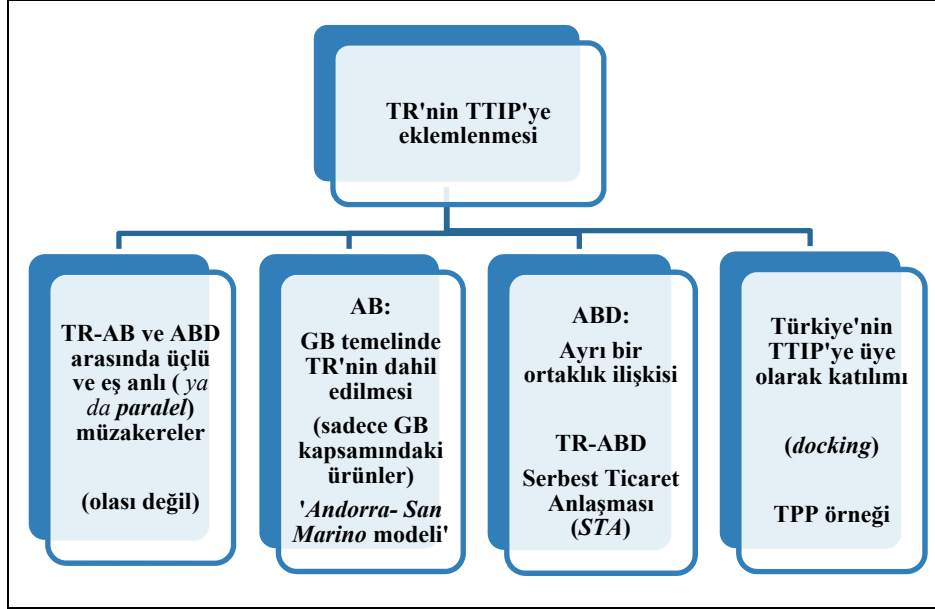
TR'nin TTIP'ye eklemlenmesi

TR-AB ve ABD arasında üçlü ve eş anlı ( ya da paralel) müzakereler

(olası değil)

AB:

GB temelinde TR'nin dahil edilmesi

(sadece GB kapsamındaki ürünler)

'Andorra- San Marino modeli'

ABD:

Ayrı bir ortaklık ilişkisi

TR-ABD

Serbest Ticaret Anlaşması (STA)

Türkiye'nin TTIP'ye üye olarak katılımı

(docking)

TPP örneği